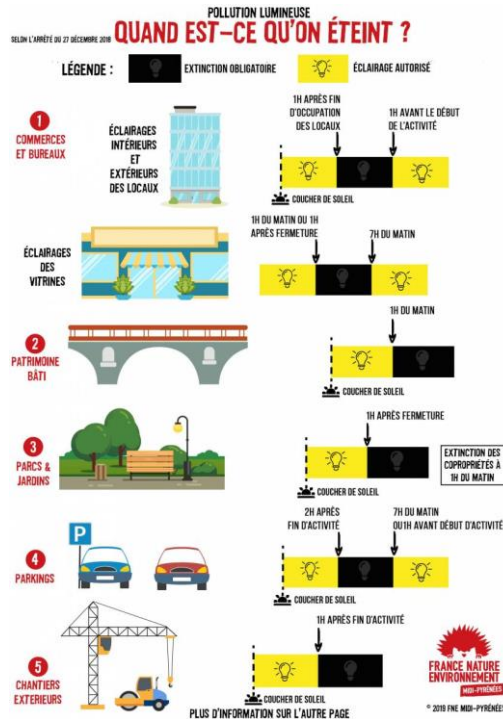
POLLUTION LUMINEUSE

SELON L'ARRÊTÉ DU 27 DÉCEMBRE 2018

QUAND EST-CE QU'ON ÉTEINT ?

LÉGENDE : EXTINCTION OBLIGATOIRE ÉCLAIRAGE AUTORISÉ

1 COMMERCES ET BUREAUX

ÉCLAIRAGES INTÉRIEURS ET EXTÉRIEURS DES LOCAUX

1H APRÈS FIN D'OCCUPATION DES LOCAUX

1H AVANT LE DÉBUT DE L'ACTIVITÉ

COUCHER DE SOLEIL

ÉCLAIRAGES DES VITRINES

1H DU MATIN OU 1H APRÈS FERMETURE

7H DU MATIN

2 PATRIMOINE BÂTI

1H DU MATIN

COUCHER DE SOLEIL

3 PARCS & JARDINS

1H APRÈS FERMETURE

EXTINCTION DES COPROPRIÉTÉS À 1H DU MATIN

COUCHER DE SOLEIL

P

4 PARKINGS

2H APRÈS FIN D'ACTIVITÉ

7H DU MATIN OU1H AVANT DÉBUT D'ACTIVITÉ

COUCHER DE SOLEIL

5 CHANTIERS EXTÉRIEURS

1H APRÈS FIN D'ACTIVITÉ

COUCHER DE SOLEIL

PLUS D'INFORMATION SUR L'AUTRE PAGE

FRANCE NATURE ENVIRONNEMENT MIDI-PYRÉNÉES

© 2019 FNE MIDI-PYRÉNÉES